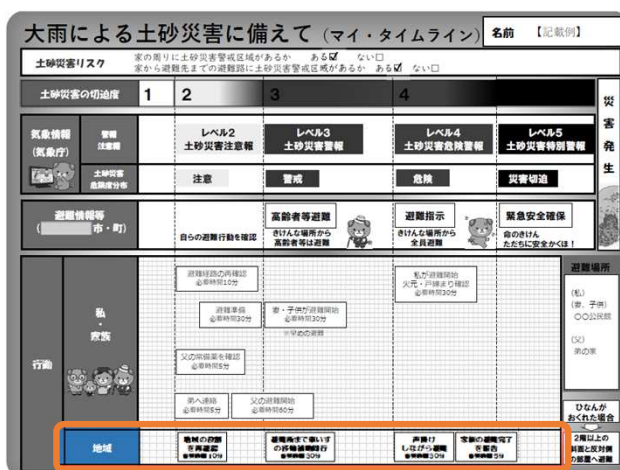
大雨による土砂災害に備えて（マイ・タイムライン）

名前 【記載例】

土砂災害リスク

家の周りに土砂災害警戒区域があるか　ある☑　ない□
家から避難先までの避難路に土砂災害警戒区域があるか　ある☑　ない□

土砂災害の切迫度　1　2　3　4

災害発生

気象情報（気象庁）

警報注意報

レベル2 土砂災害注意報

レベル3 土砂災害警報

レベル4 土砂災害危険警報

レベル5 土砂災害特別警報

土砂災害危険度分布

注意

警戒

危険

災害切迫

避難情報等（　　　市・町）

自らの避難行動を確認

高齢者等避難
きけんな場所から高齢者等は避難

避難指示
きけんな場所から全員避難

緊急安全確保
命のきけん ただちに安全かくほ！

行動

私・家族

避難経路の再確認 必要時間10分

避難準備 必要時間30分

妻・子供が避難開始 必要時間30分
※早めの避難

父の常備薬を確認 必要時間5分

弟へ連絡 必要時間5分

父の避難開始 必要時間60分

私が避難開始 火元・戸締まり確認 必要時間30分

避難場所
（私）（妻、子供）〇〇公民館
（父）弟の家

ひなんがおくれた場合

地域

地域の自主防災組織を再確認 必要時間10分

避難所まで車いすの移動補助 必要時間30分

声掛け しながら避難 必要時間20分

家族の避難完了を報告 必要時間5分

2階以上の崖と反対側の部屋へ避難